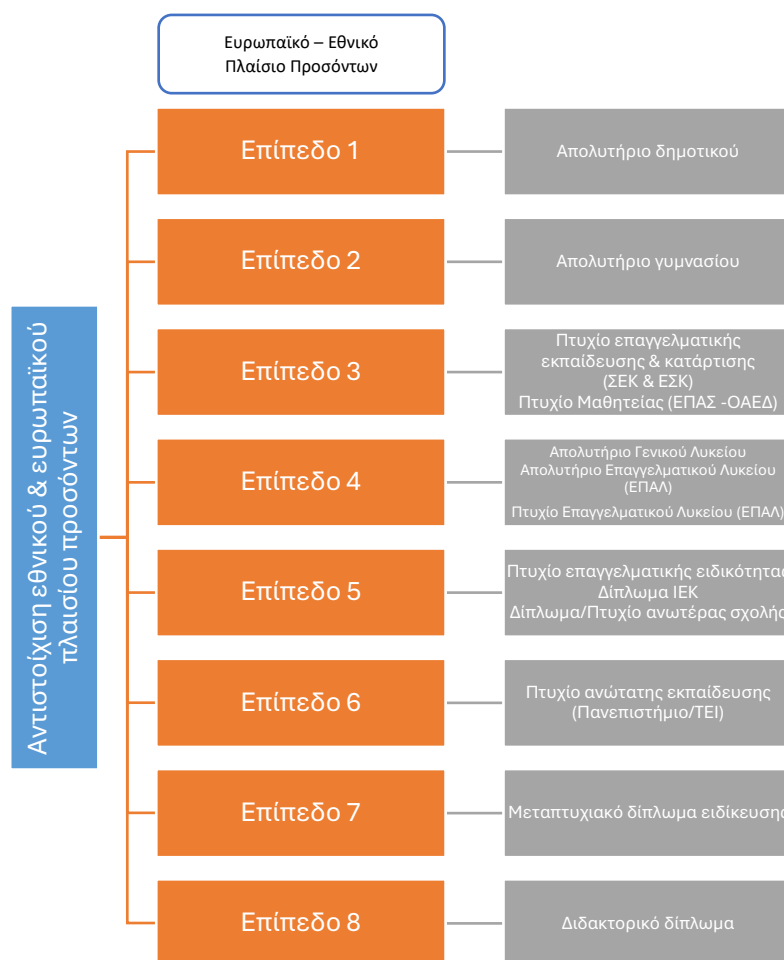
Ευρωπαϊκό – Εθνικό Πλαίσιο Προσόντων

Αντιστοίχιση εθνικού & ευρωπαϊκού πλαισίου προσόντων

Επίπεδο 1

Απολυτήριο δημοτικού

Επίπεδο 2

Απολυτήριο γυμνασίου

Επίπεδο 3

Πτυχίο επαγγελματικής εκπαίδευσης & κατάρτισης (ΣΕΚ & ΕΣΚ)
Πτυχίο Μαθητείας (ΕΠΑΣ -ΟΑΕΔ)

Επίπεδο 4

Απολυτήριο Γενικού Λυκείου
Απολυτήριο Επαγγελματικού Λυκείου (ΕΠΑΛ)
Πτυχίο Επαγγελματικού Λυκείου (ΕΠΑΛ)

Επίπεδο 5

Πτυχίο επαγγελματικής ειδικότητας
Δίπλωμα ΙΕΚ
Δίπλωμα/Πτυχίο ανωτέρας σχολής

Επίπεδο 6

Πτυχίο ανώτατης εκπαίδευσης (Πανεπιστήμιο/ΤΕΙ)

Επίπεδο 7

Μεταπτυχιακό δίπλωμα ειδίκευσης

Επίπεδο 8

Διδακτορικό δίπλωμα